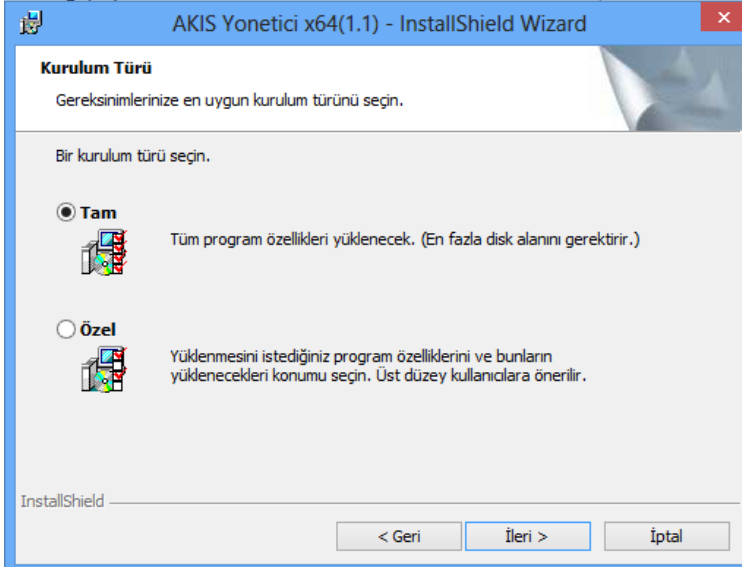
AKIS Yonetici x64(1.1) - InstallShield Wizard

Kurulum Türü

Gereksinimlerinize en uygun kurulum türünü seçin.

Bir kurulum türü seçin.

Tam

Tüm program özellikleri yüklenecek. (En fazla disk alanını gerektirir.)

Özel

Yüklenmesini istediğiniz program özelliklerini ve bunların yüklenecekleri konumu seçin. Üst düzey kullanıcılara önerilir.

InstallShield

< Geri

İleri >

İptal